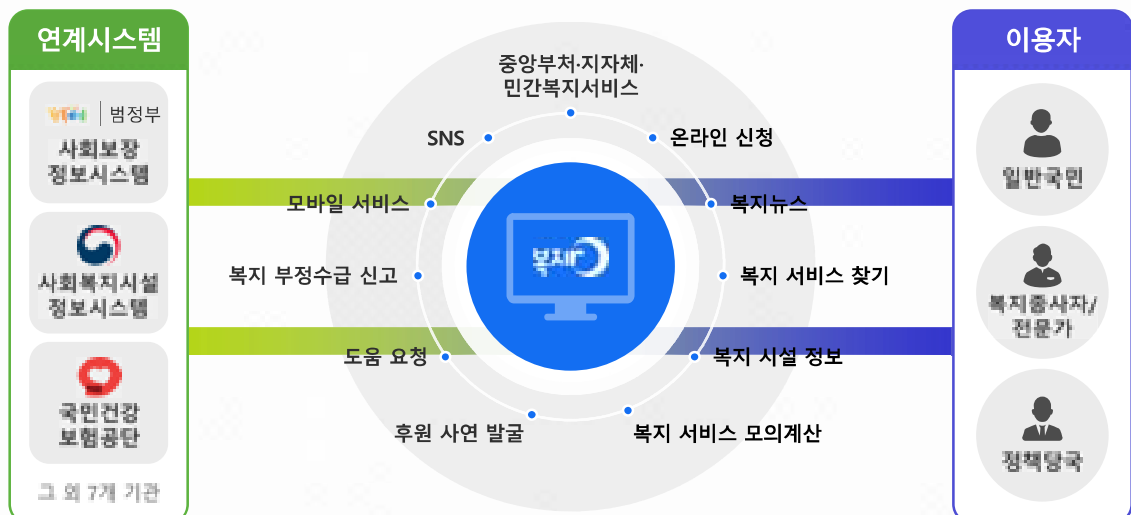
연계시스템

범정부

사회보장 정보시스템

사회복지시설 정보시스템

국민건강 보험공단

그 외 7개 기관

중앙부처·지자체· 민간복지서비스

SNS

온라인 신청

모바일 서비스

복지뉴스

복지 부정수급 신고

복지 서비스 찾기

도움 요청

복지 시설 정보

후원 사연 발굴

복지 서비스 모의계산

복지로

이용자

일반국민

복지종사자/ 전문가

정책당국